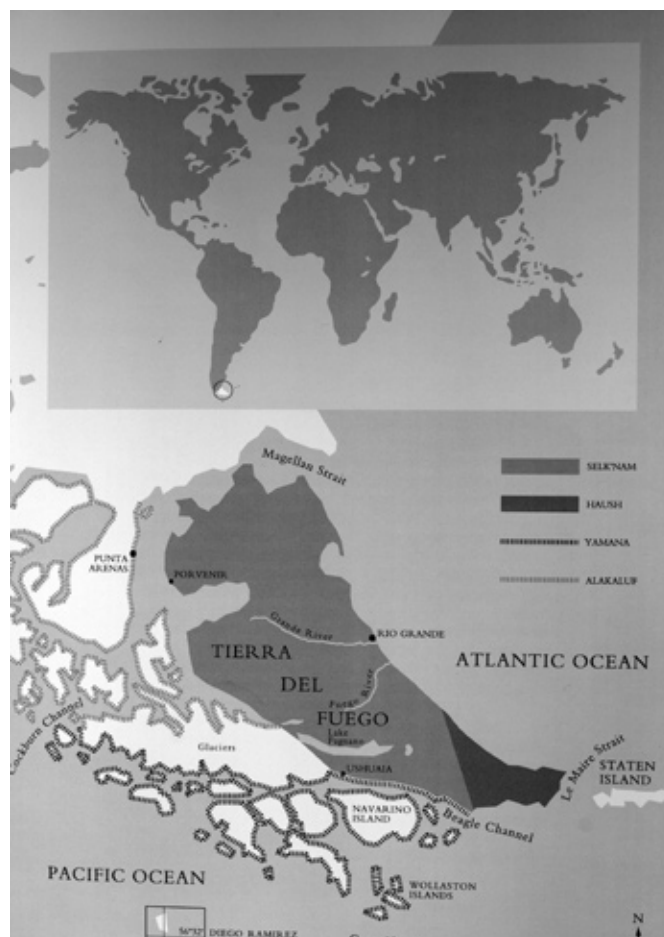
Magellan Strait

SELK'NAM

HAUSH

YAMANA

ALAKALUF

PUNTA ARENAS

PORVENIR

Grande River

RIO GRANDE

TIERRA DEL FUEGO

ATLANTIC OCEAN

Cockburn Channel

Fuego River

Lake Fagnano

Glaciers

USHUAIA

Le Maire Strait

STATEN ISLAND

NAVARINO ISLAND

Beagle Channel

PACIFIC OCEAN

WOLLASTON ISLANDS

56°32' DIEGO RAMIREZ

N